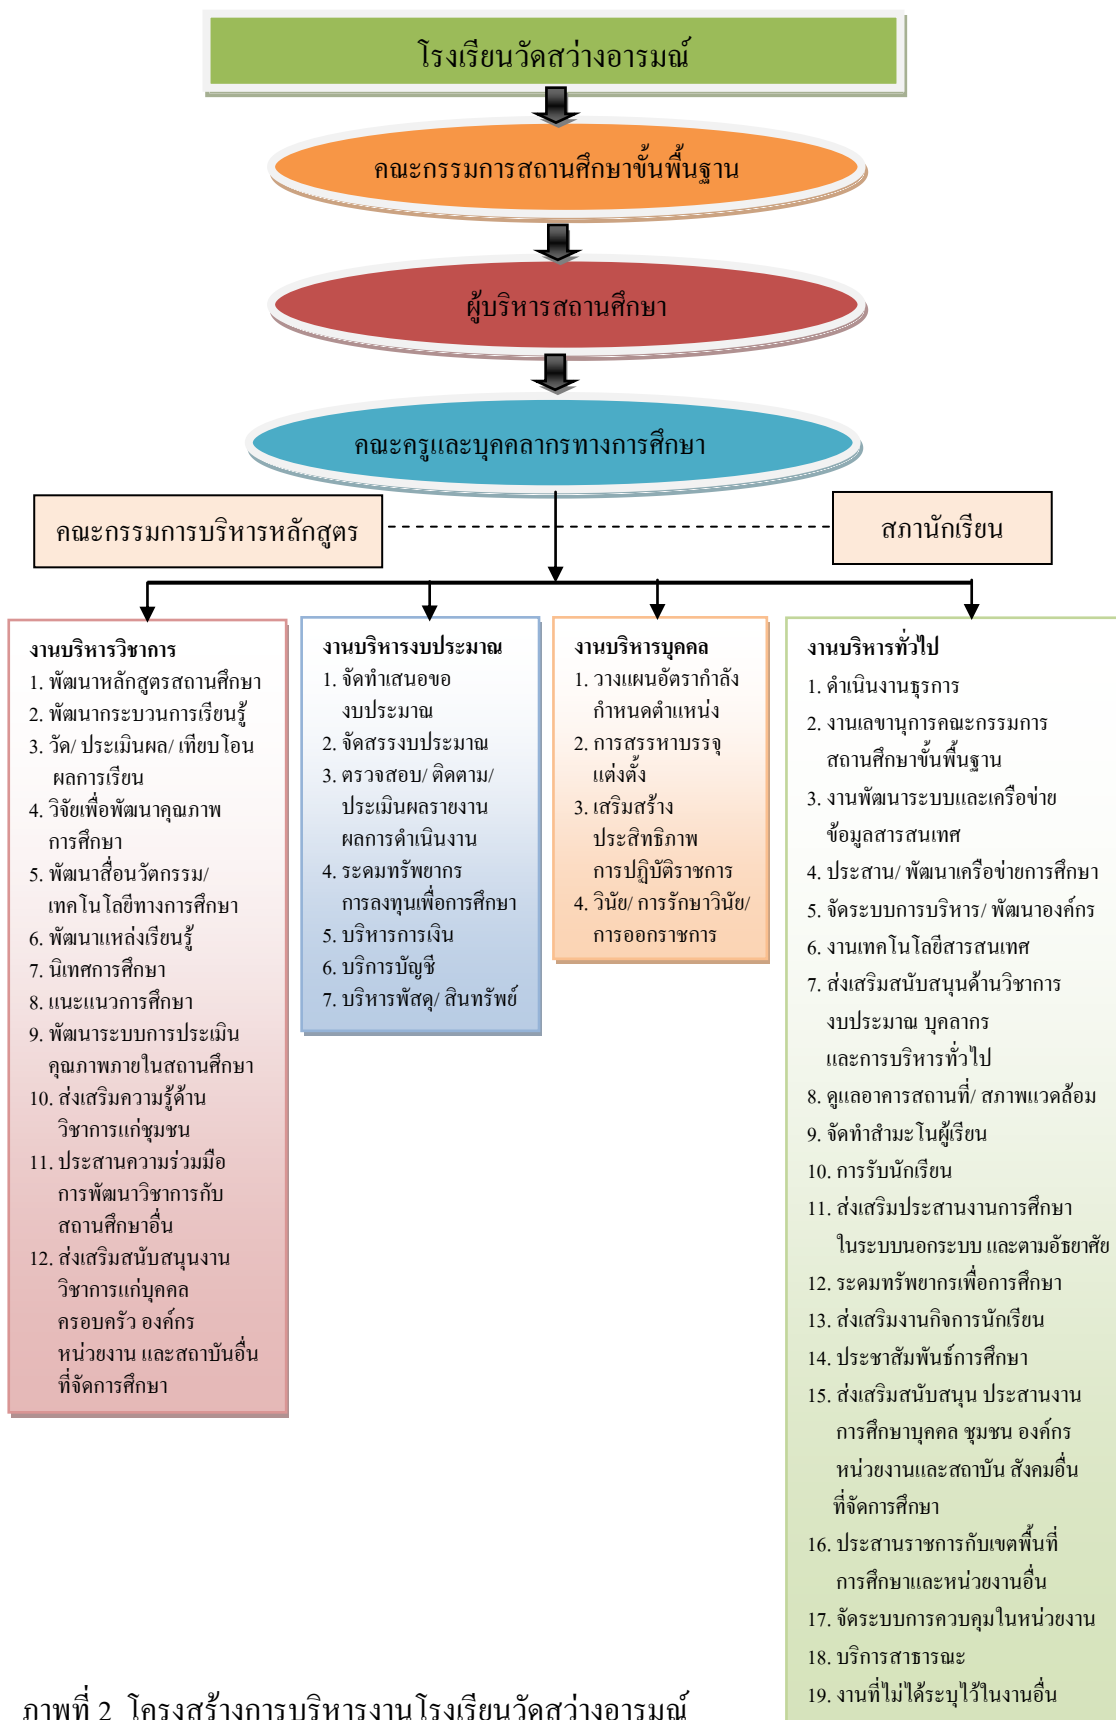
โรงเรียนวัดสว่างอารมณ์

คณะกรรมการสถานศึกษาขั้นพื้นฐาน

ผู้บริหารสถานศึกษา

คณะครูและบุคลากรทางการศึกษา

คณะกรรมการบริหารหลักสูตร

สภานักเรียน

งานบริหารวิชาการ
1. พัฒนาหลักสูตรสถานศึกษา
2. พัฒนากระบวนการเรียนรู้
3. วัด/ ประเมินผล/ เทียบโอน ผลการเรียน
4. วิจัยเพื่อพัฒนาคุณภาพ การศึกษา
5. พัฒนาสื่อนวัตกรรม/ เทคโนโลยีทางการศึกษา
6. พัฒนาแหล่งเรียนรู้
7. นิเทศการศึกษา
8. แนะแนวการศึกษา
9. พัฒนาระบบการประเมิน คุณภาพภายในสถานศึกษา
10. ส่งเสริมความรู้ด้าน วิชาการแก่ชุมชน
11. ประสานความร่วมมือ การพัฒนาวิชาการกับ สถานศึกษาอื่น
12. ส่งเสริมสนับสนุนงาน วิชาการแก่บุคคล ครอบครัว องค์กร หน่วยงาน และสถาบันอื่น ที่จัดการศึกษา

งานบริหารงบประมาณ
1. จัดทำเสนอขอ งบประมาณ
2. จัดสรรงบประมาณ
3. ตรวจสอบ/ ติดตาม/ ประเมินผลรายงาน ผลการดำเนินงาน
4. ระดมทรัพยากร การลงทุนเพื่อการศึกษา
5. บริหารการเงิน
6. บริการบัญชี
7. บริหารพัสดุ/ สินทรัพย์

งานบริหารบุคคล
1. วางแผนอัตรากำลัง กำหนดตำแหน่ง
2. การสรรหาบรรจุ แต่งตั้ง
3. เสริมสร้าง ประสิทธิภาพ การปฏิบัติราชการ
4. วินัย/ การรักษาวินัย/ การออกราชการ

งานบริหารทั่วไป
1. ดำเนินงานธุรการ
2. งานเลขานุการคณะกรรมการ สถานศึกษาขั้นพื้นฐาน
3. งานพัฒนาระบบและเครือข่าย ข้อมูลสารสนเทศ
4. ประสาน/ พัฒนาเครือข่ายการศึกษา
5. จัดระบบการบริหาร/ พัฒนาองค์กร
6. งานเทคโนโลยีสารสนเทศ
7. ส่งเสริมสนับสนุนด้านวิชาการ งบประมาณ บุคลากร และการบริหารทั่วไป
8. ดูแลอาคารสถานที่/ สภาพแวดล้อม
9. จัดทำสำมะโนผู้เรียน
10. การรับนักเรียน
11. ส่งเสริมประสานงานการศึกษา ในระบบนอกระบบ และตามอัธยาศัย
12. ระดมทรัพยากรเพื่อการศึกษา
13. ส่งเสริมงานกิจการนักเรียน
14. ประชาสัมพันธ์การศึกษา
15. ส่งเสริมสนับสนุน ประสานงาน การศึกษาบุคคล ชุมชน องค์กร หน่วยงานและสถาบัน สังคมอื่น ที่จัดการศึกษา
16. ประสานราชการกับเขตพื้นที่ การศึกษาและหน่วยงานอื่น
17. จัดระบบการควบคุมในหน่วยงาน
18. บริการสาธารณะ
19. งานที่ไม่ได้ระบุไว้ในงานอื่น

ภาพที่ 2 โครงสร้างการบริหารงานโรงเรียนวัดสว่างอารมณ์